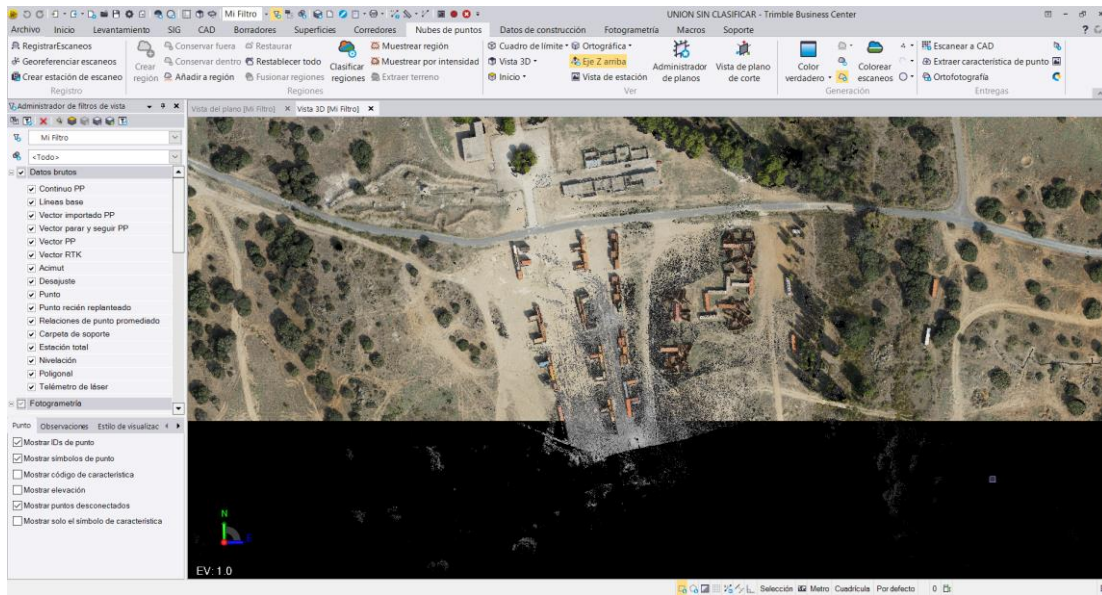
Mi Filtro
UNION SIN CLASIFICAR - Trimble Business Center
Archivo Inicio Levantamiento SIG CAD Borradores Superficies Corredores Nubes de puntos Datos de construcción Fotogrametría Macros Soporte
RegistrarEscaneos
Georeferenciar escaneos
Crear estación de escaneo
Registro
Crear región
Conservar fuera
Conservar dentro
Añadir a región
Restaurar
Restablecer todo
Fusionar regiones
Regiones
Clasificar regiones
Muestrear región
Muestrear por intensidad
Extraer terreno
Cuadro de límite
Ortográfica
Vista 3D
Eje Z arriba
Inicio
Vista de estación
Ver
Administrador de planos
Vista de plano de corte
Color verdadero
Colorear escaneos
Generación
Escanear a CAD
Extraer característica de punto
Ortofotografía
Entregas
Administrador de filtros de vista
Mi Filtro
<Todo>
Datos brutos
Continuo PP
Líneas base
Vector importado PP
Vector parar y seguir PP
Vector PP
Vector RTK
Acimut
Desajuste
Punto
Punto recién replanteado
Relaciones de punto promediado
Carpeta de soporte
Estación total
Nivelación
Poligonal
Telémetro de láser
Fotogrametría
Punto Observaciones Estilo de visualizac
Mostrar IDs de punto
Mostrar símbolos de punto
Mostrar código de característica
Mostrar elevación
Mostrar puntos desconectados
Mostrar solo el símbolo de característica
Vista del plano [Mi Filtro] Vista 3D [Mi Filtro]
N
EV: 1.0
Selección Metro Cuadrícula Por defecto 0